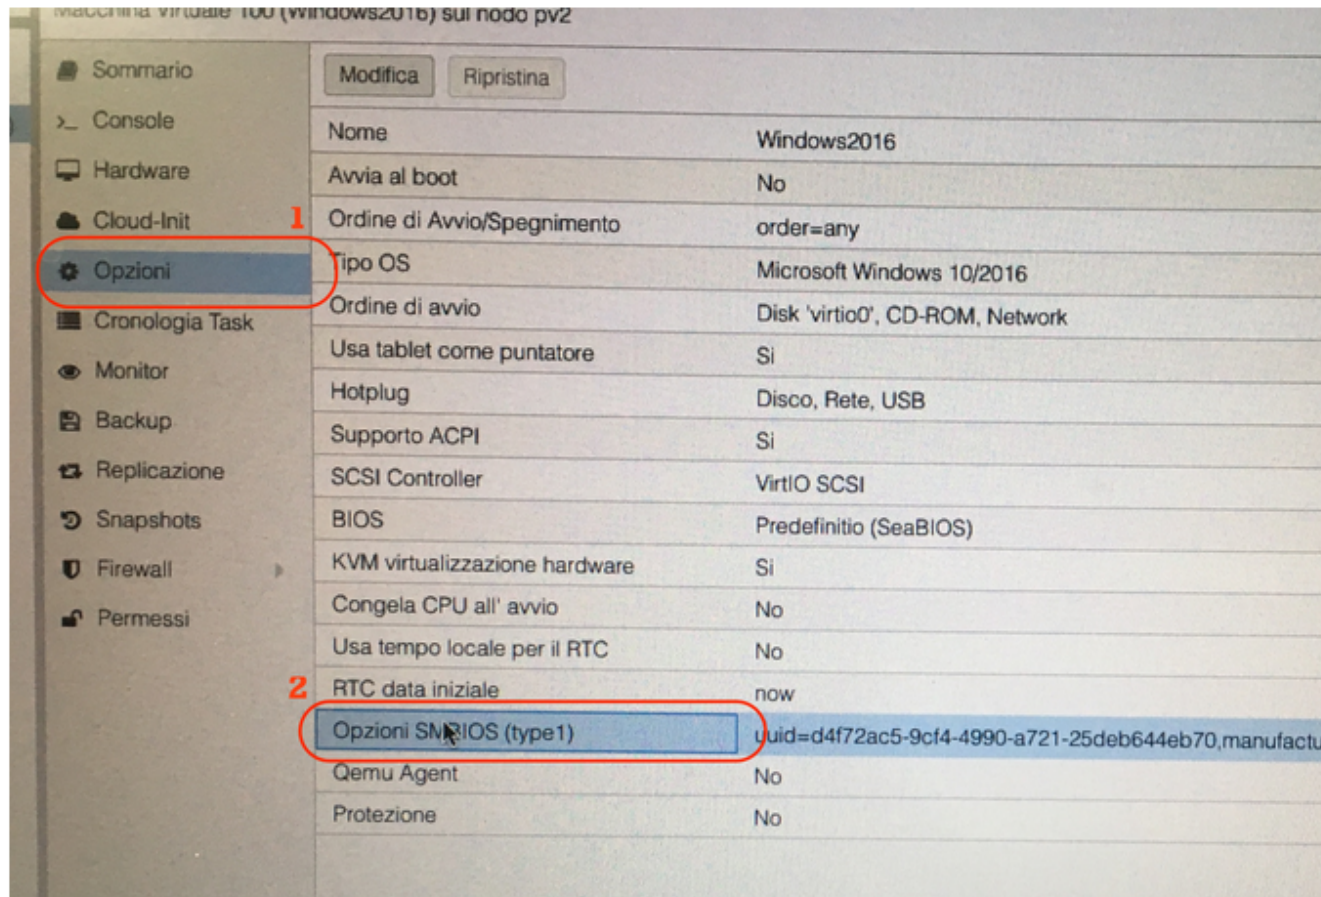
Macchina Virtuale 100 (Windows2016) sul nodo pv2

Sommario
Console
Hardware
Cloud-Init
Opzioni
Cronologia Task
Monitor
Backup
Replicazione
Snapshots
Firewall
Permessi

Modifica
Ripristina

1
2

| Nome | Windows2016 |
|---|---|
| Avvia al boot | No |
| Ordine di Avvio/Spegnimento | order=any |
| Tipo OS | Microsoft Windows 10/2016 |
| Ordine di avvio | Disk 'virtio0', CD-ROM, Network |
| Usa tablet come puntatore | Si |
| Hotplug | Disco, Rete, USB |
| Supporto ACPI | Si |
| SCSI Controller | VirtIO SCSI |
| BIOS | Predefinitio (SeaBIOS) |
| KVM virtualizzazione hardware | Si |
| Congela CPU all' avvio | No |
| Usa tempo locale per il RTC | No |
| RTC data iniziale | now |
| Opzioni SMBIOS (type1) | uuid=d4f72ac5-9cf4-4990-a721-25deb644eb70,manufactu |
| Qemu Agent | No |
| Protezione | No |